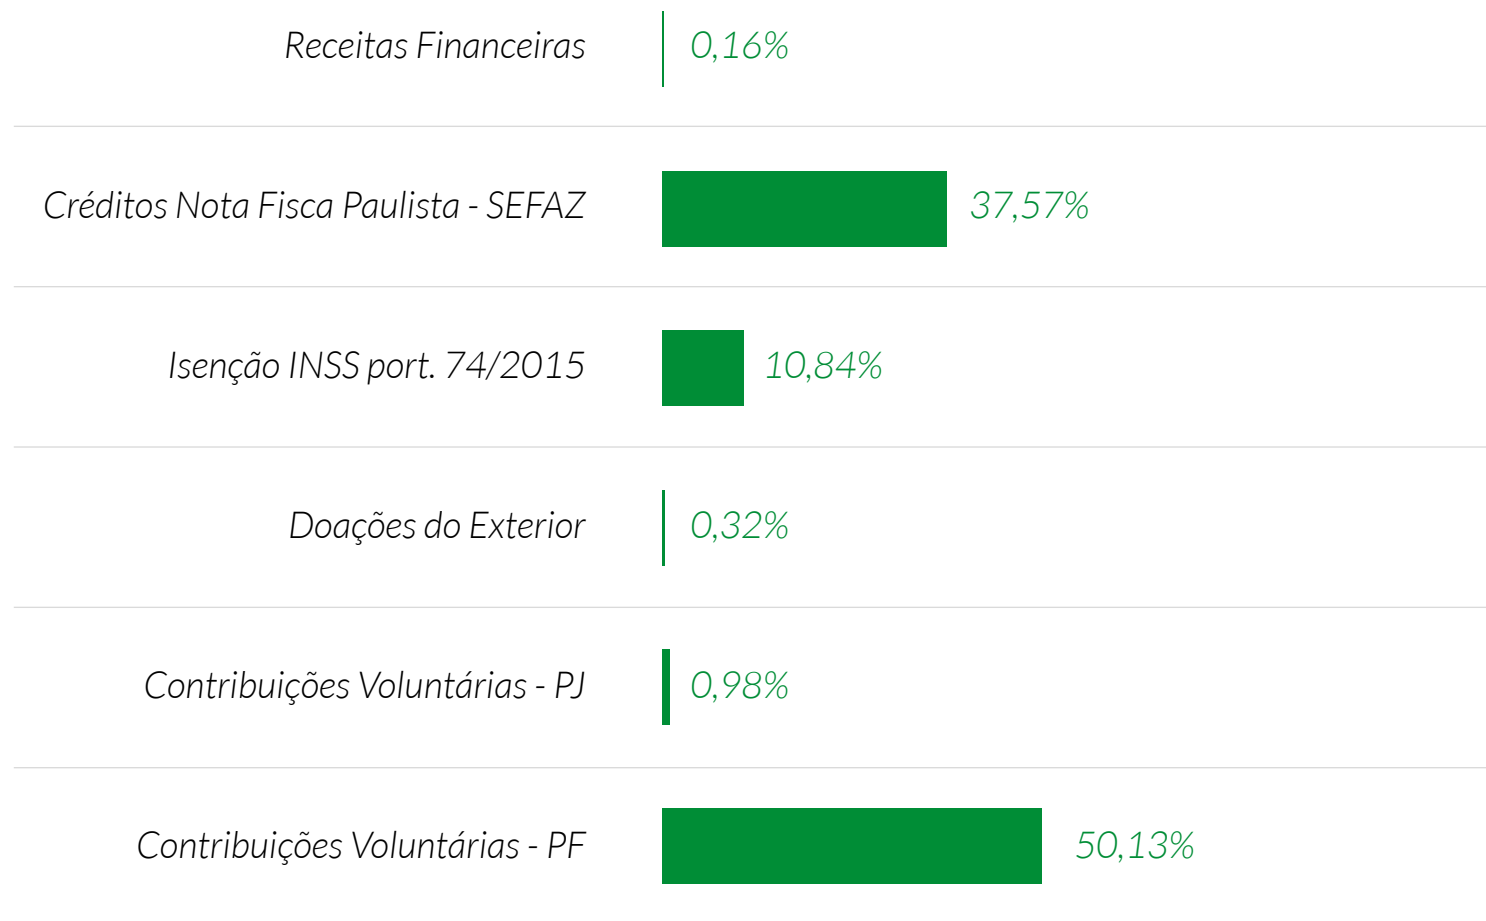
Receitas Financeiras 0,16%

Créditos Nota Fisca Paulista - SEFAZ 37,57%

Isenção INSS port. 74/2015 10,84%

Doações do Exterior 0,32%

Contribuições Voluntárias - PJ 0,98%

Contribuições Voluntárias - PF 50,13%